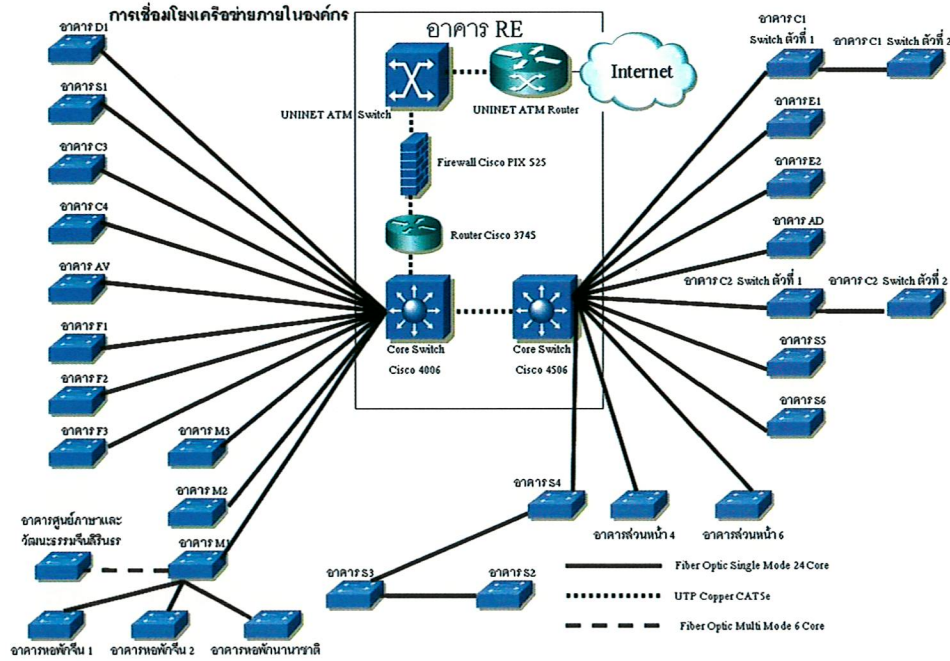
การเชื่อมโยงเครือข่ายภายในองค์กร

อาคาร RE

Internet

UNINET ATM Switch

UNINET ATM Router

Firewall Cisco PIX 525

Router Cisco 3745

Core Switch Cisco 4006

Core Switch Cisco 4506

อาคาร D1

อาคาร S1

อาคาร C3

อาคาร C4

อาคาร AV

อาคาร F1

อาคาร F2

อาคาร F3

อาคาร M3

อาคาร M2

อาคาร M1

อาคารศูนย์ภาษาและวัฒนธรรมจีนสิรินธร

อาคารหอพักจีน 1

อาคารหอพักจีน 2

อาคารหอพักนานาชาติ

อาคาร C1 Switch ตัวที่ 1

อาคาร C1 Switch ตัวที่ 2

อาคาร E1

อาคาร E2

อาคาร AD

อาคาร C2 Switch ตัวที่ 1

อาคาร C2 Switch ตัวที่ 2

อาคาร S5

อาคาร S6

อาคาร S4

อาคารส่วนหน้า 4

อาคารส่วนหน้า 6

อาคาร S3

อาคาร S2

Fiber Optic Single Mode 24 Core

UTP Copper CAT5e

Fiber Optic Multi Mode 6 Core